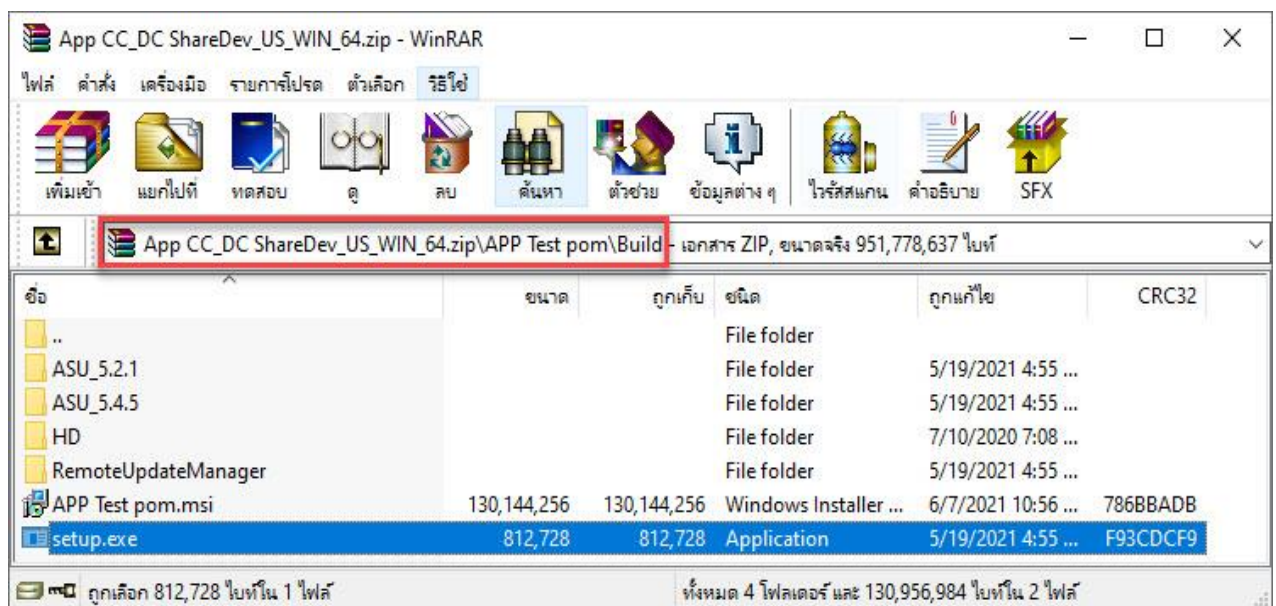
App CC_DC ShareDev_US_WIN_64.zip - WinRAR

ไฟล์ คำสั่ง เครื่องมือ รายการโปรด ตัวเลือก วิธีใช้

เพิ่มเข้า แยกไปที่ ทดสอบ ดู ลบ ค้นหา ตัวช่วย ข้อมูลต่าง ๆ ไวรัสสแกน คำอธิบาย SFX

App CC_DC ShareDev_US_WIN_64.zip\APP Test pom\Build - เอกสาร ZIP, ขนาดจริง 951,778,637 ไบต์

| ชื่อ | ขนาด | ถูกเก็บ | ชนิด | ถูกแก้ไข | CRC32 |
|---|---|---|---|---|---|
| .. | | | File folder | | |
| ASU_5.2.1 | | | File folder | 5/19/2021 4:55 ... | |
| ASU_5.4.5 | | | File folder | 5/19/2021 4:55 ... | |
| HD | | | File folder | 7/10/2020 7:08 ... | |
| RemoteUpdateManager | | | File folder | 5/19/2021 4:55 ... | |
| APP Test pom.msi | 130,144,256 | 130,144,256 | Windows Installer ... | 6/7/2021 10:56 ... | 786BBADB |
| setup.exe | 812,728 | 812,728 | Application | 5/19/2021 4:55 ... | F93CDCF9 |

ถูกเลือก 812,728 ไบท์ใน 1 ไฟล์

ทั้งหมด 4 โฟลเดอร์ และ 130,956,984 ไบท์ใน 2 ไฟล์